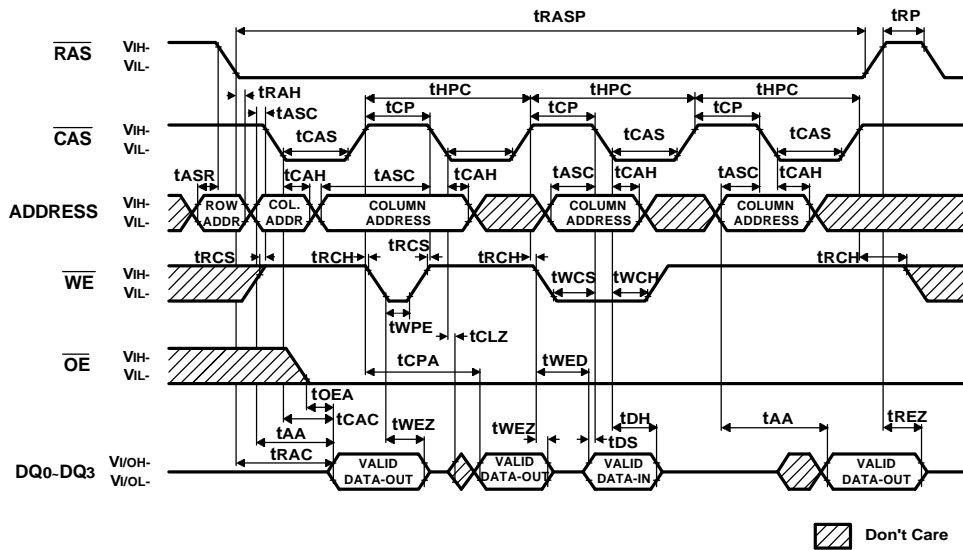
tRASP
tRP
$\overline{RAS}$ VIH- VIL-
tRAH
tASC
tHPC
tHPC
tHPC
tCP
tCP
tCP
$\overline{CAS}$ VIH- VIL-
tCAS
tCAS
tCAS
tASR
tCAH
tASC
tCAH
tASC
tCAH
tASC
tCAH
ADDRESS VIH- VIL-
ROW ADDR
COL. ADDR
COLUMN ADDRESS
COLUMN ADDRESS
COLUMN ADDRESS
tRCS
tRCH
tRCS
tRCH
tRCH
$\overline{WE}$ VIH- VIL-
tWCS
tWCH
tWPE
tCLZ
$\overline{OE}$ VIH- VIL-
tCPA
tWED
tOEA
tCAC
tWEZ
tWEZ
tDH
tAA
tAA
tREZ
tRAC
tDS
DQ0~DQ3 VI/OH- VI/OL-
VALID DATA-OUT
VALID DATA-OUT
VALID DATA-IN
VALID DATA-OUT
Don't Care